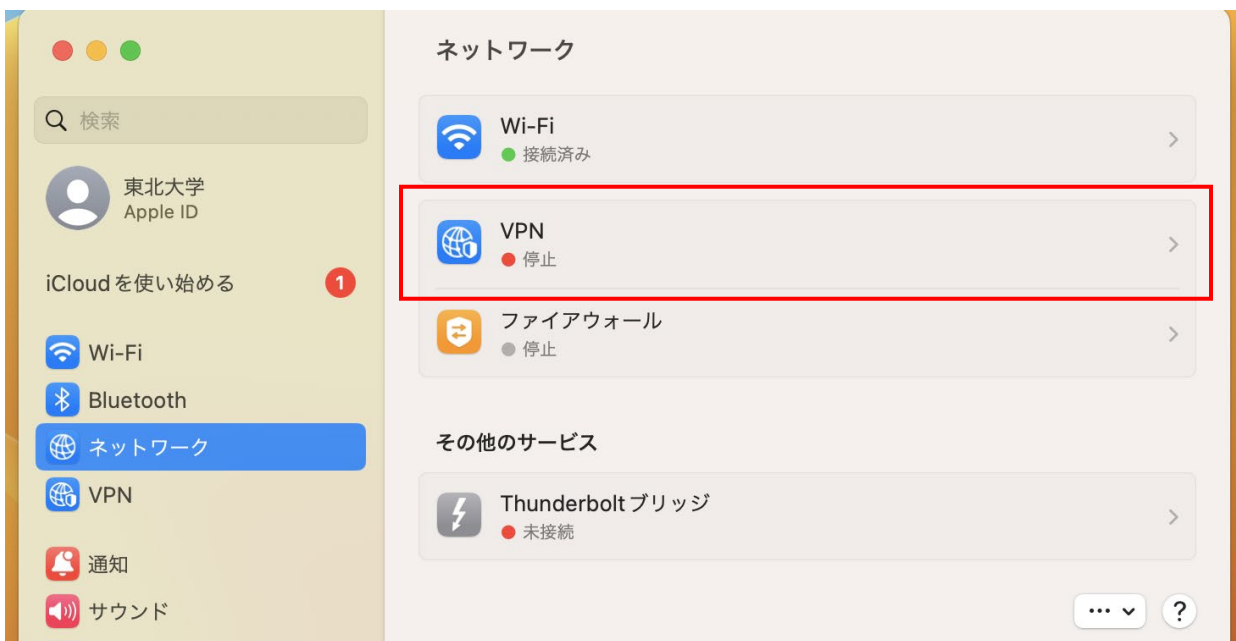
検索

東北大学
Apple ID

iCloudを使い始める 1

Wi-Fi
Bluetooth
ネットワーク
VPN

通知
サウンド

ネットワーク

Wi-Fi
接続済み

VPN
停止

ファイアウォール
停止

その他のサービス

Thunderboltブリッジ
未接続

···
?